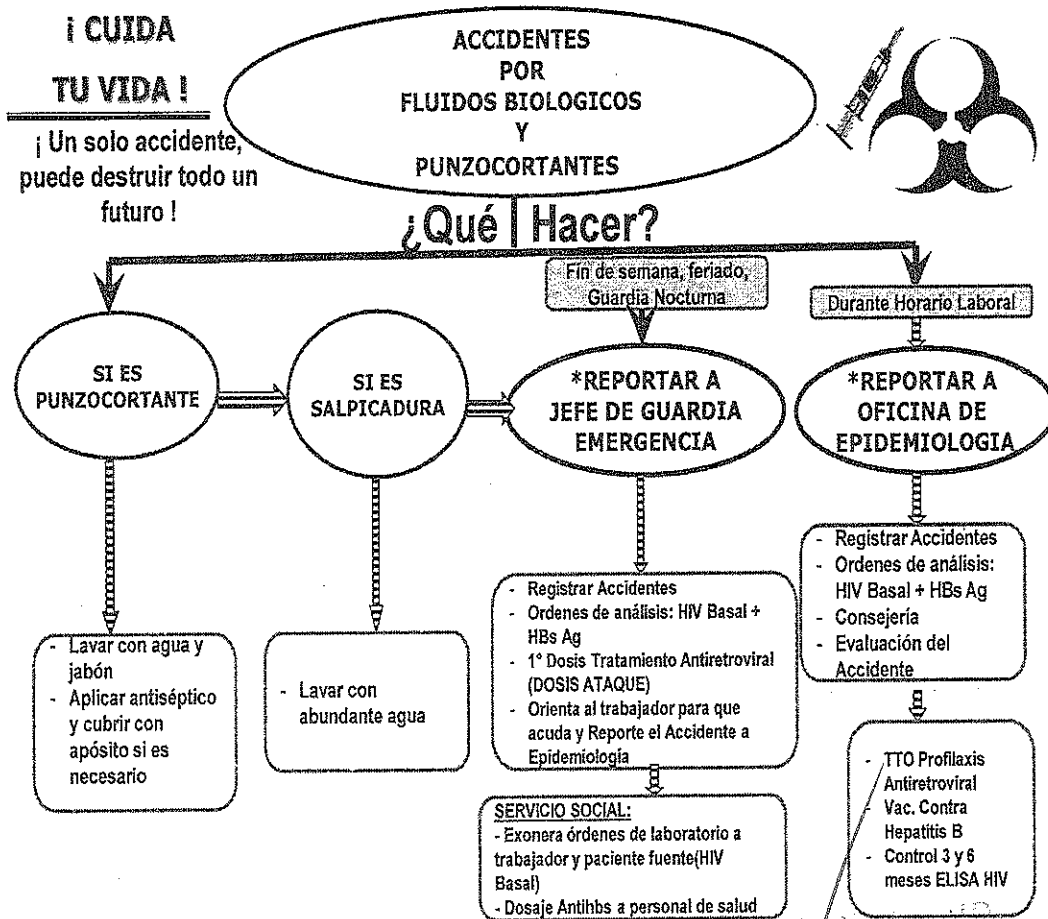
¡ CUIDA TU VIDA !

¡ Un solo accidente, puede destruir todo un futuro !

ACCIDENTES POR FLUIDOS BIOLOGICOS Y PUNZOCORTANTES

¿Qué Hacer?

Fin de semana, feriado, Guardia Nocturna

Durante Horario Laboral

SI ES PUNZOCORTANTE

SI ES SALPICADURA

*REPORTAR A JEFE DE GUARDIA EMERGENCIA

*REPORTAR A OFICINA DE EPIDEMIOLOGIA

- Lavar con agua y jabón
- Aplicar antiséptico y cubrir con apósito si es necesario

- Lavar con abundante agua

- Registrar Accidentes
- Ordenes de análisis: HIV Basal + HBs Ag
- 1° Dosis Tratamiento Antiretroviral (DOSIS ATAQUE)
- Orienta al trabajador para que acuda y Reporte el Accidente a Epidemiología

SERVICIO SOCIAL:
- Exonera órdenes de laboratorio a trabajador y paciente fuente(HIV Basal)
- Dosaje Antihbs a personal de salud

- Registrar Accidentes
- Ordenes de análisis: HIV Basal + HBs Ag
- Consejería
- Evaluación del Accidente

- TTO Profilaxis Antiretroviral
- Vac. Contra Hepatitis B
- Control 3 y 6 meses ELISA HIV